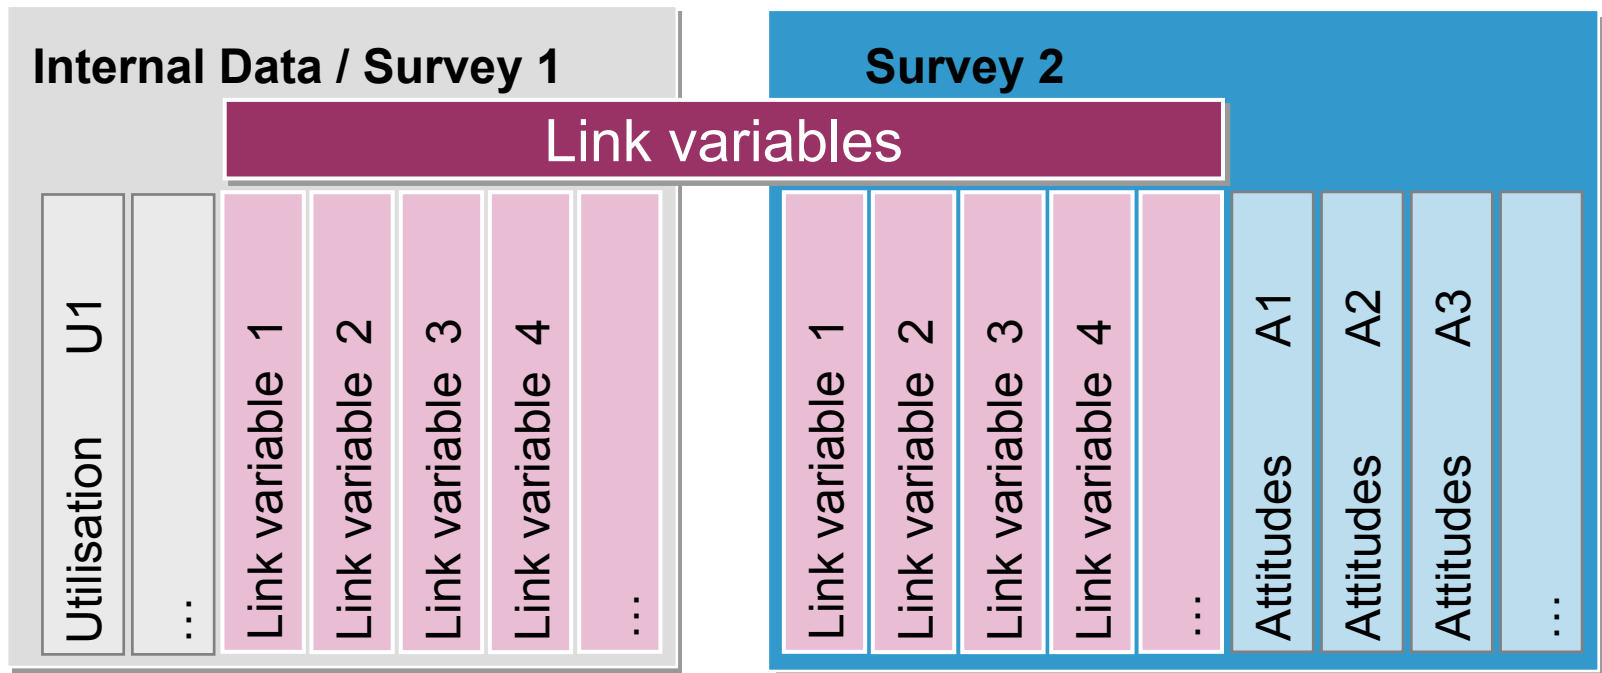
Internal Data / Survey 1

Survey 2

Link variables

Utilisation U1

...

Link variable 1

Link variable 2

Link variable 3

Link variable 4

...

Link variable 1

Link variable 2

Link variable 3

Link variable 4

...

Attitudes A1

Attitudes A2

Attitudes A3

...